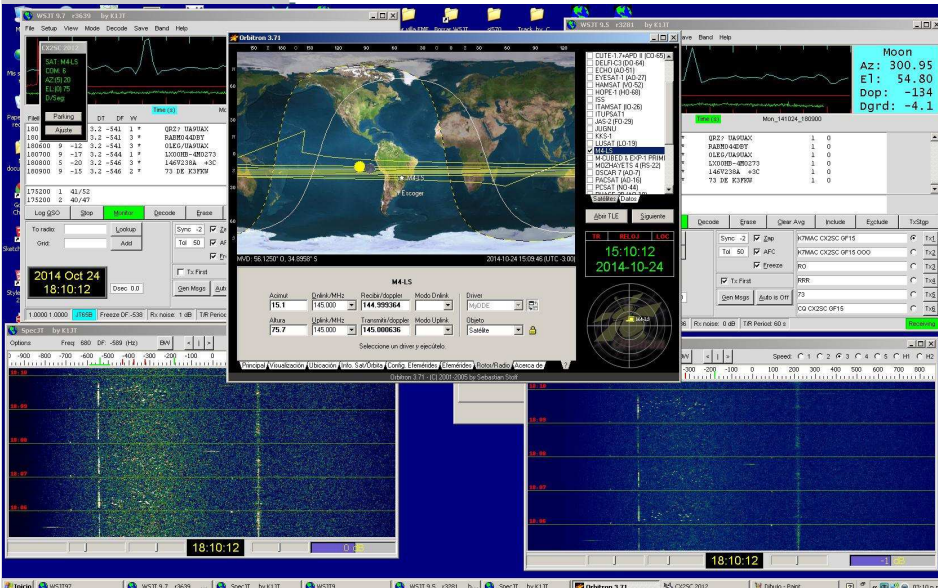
WSJT 9.7 r3639 by K1JT
File Setup View Mode Decode Save Band Help

CX2SC 2012
SAT: M4LS
COM: 6
AZ:(S) 20
EL:(S) 75
D/Seg

Parking
Ajuste

DT DF W
180 3.2 -541 1 # QRZ? UA9UAX
180 3.2 -541 3 # RA8N04DBY
180600 9 -12 3.2 -541 3 # OLEG/UA9UAX
180700 9 -17 3.2 -544 1 # LX00HB-4M0273
180800 5 -20 3.2 -546 3 # 146V238A +3C
180900 9 -15 3.2 -546 2 # 73 DE K3FKW

175200 1 41/52
175200 2 40/47

Log QSO Stop Monitor Decode Erase
To radio: Lookup
Grid: Add
Sync -2 Zap
Tol 50 AFC
T× First
Gen Msgs Auto
2014 Oct 24
18:10:12
Dsec 0.0
1.0000 1.0000 JT65B Freeze DF: -538 Rx noise: 1 dB T/R Period

SpecJT by K1JT
Options Freq 680 DF: -589 (Hz) BW
-900 -800 -700 -600 -500 -400 -300 -200 -100 0
18:10:12

Orbitron 3.71
MVD: 56.1250° O; 34.8958° S
2014-10-24 15:09:46 (UTC -3:00)
M4-LS
Escoger
Acimut 15.1
Dnlink/MHz 145.000
Recibe/doppler 144.999364
Modo Dnlink
Driver MyDDE
Altura 75.7
Uplink/MHz 145.000
Transmite/doppler 145.000636
Modo Uplink
Objeto Satélite
Seleccione un driver y ejecútelo.
Principal Visualización Ubicación Info. Sat/Órbita Config. Efemérides Efemérides Rotor/Radio Acerca de
Orbitron 3.71 - (C) 2001-2005 by Sebastian Stoff

CUTE-1.7+APD II (CO-65)
DELFI-C3 (DO-64)
ECHO (AO-51)
EYESAT-1 (AO-27)
HAMSAT (VO-52)
HOPE-1 (HO-68)
ISS
ITAMSAT (IO-26)
ITUPSAT1
JAS-2 (FO-29)
JUGNU
KKS-1
LUSAT (LO-19)
M4LS
M-CUBED & EXP-1 PRIME
MOZHAYETS 4 (RS-22)
OSCAR 7 (AO-7)
PACSAT (AO-16)
PCSAT (NO-44)
Satélites Datos
Abrir TLE Siguiente
TR RELOJ LOC
15:10:12
2014-10-24

WSJT 9.5 r3281 by K1JT
ave Band Help
Moon
Az: 300.95
El: 54.80
Dop: -134
Dgrd: -4.1
Mon_141024_180000
QRZ? UA9UAX 1 0
RA8N04DBY 1 0
OLEG/UA9UAX 1 0
LX00HB-4M0273 1 0
146V238A +3C 1 0
73 DE K3FKW 1 0
Decode Erase Clear Avg Include Exclude TxStop
Sync -2 Zap
Tol 50 AFC
Freeze
T× First
Gen Msgs Auto is Off
K7MAC CX2SC GF15 Tx1
K7MAC CX2SC GF15 OOO Tx2
RO Tx3
RRR Tx4
73 Tx5
CQ CX2SC GF15 Tx6
dB Rx noise: 0 dB T/R Period: 60 s Receiving
Speed: 1 2 3 4 5 H1 H2
-300 -200 -100 0 100 200 300 400 500 600 700 800
18:10:12

Inicio WSJT92 WSJT 9.7 r3639 SpecJT by K1JT WSJT9 WSJT 9.5 r3281 SpecJT by K1JT Orbitron 3.71 CX2SC 2012 Dibujo - Paint